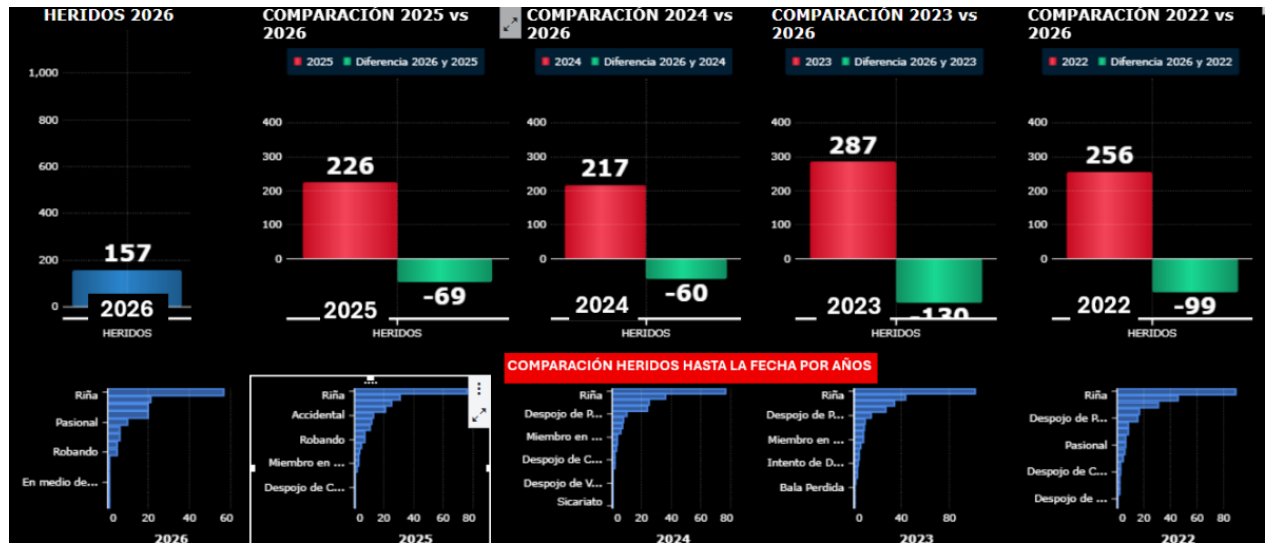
HERIDOS 2026

1,000
800
600
400
200
0

157
2026
HERIDOS

COMPARACIÓN 2025 vs 2026

2025 Diferencia 2026 y 2025

400
300
200
100
0

226
2025
-69
HERIDOS

COMPARACIÓN 2024 vs 2026

2024 Diferencia 2026 y 2024

400
300
200
100
0

217
2024
-60
HERIDOS

COMPARACIÓN 2023 vs 2026

2023 Diferencia 2026 y 2023

400
300
200
100
0

287
2023
-130
HERIDOS

COMPARACIÓN 2022 vs 2026

2022 Diferencia 2026 y 2022

400
300
200
100
0

256
2022
-99
HERIDOS

COMPARACIÓN HERIDOS HASTA LA FECHA POR AÑOS

Riña
Pasional
Robando
En medio de...
0 20 40 60
2026

Riña
Accidental
Robando
Miembro en ...
Despojo de C...
0 20 40 60 80
2025

Riña
Despojo de P...
Miembro en ...
Despojo de C...
Despojo de V...
Sicariato
0 20 40 60 80
2024

Riña
Despojo de P...
Miembro en ...
Intento de D...
Bala Perdida
0 40 80
2023

Riña
Despojo de P...
Pasional
Despojo de C...
Despojo de ...
0 20 40 60 80
2022